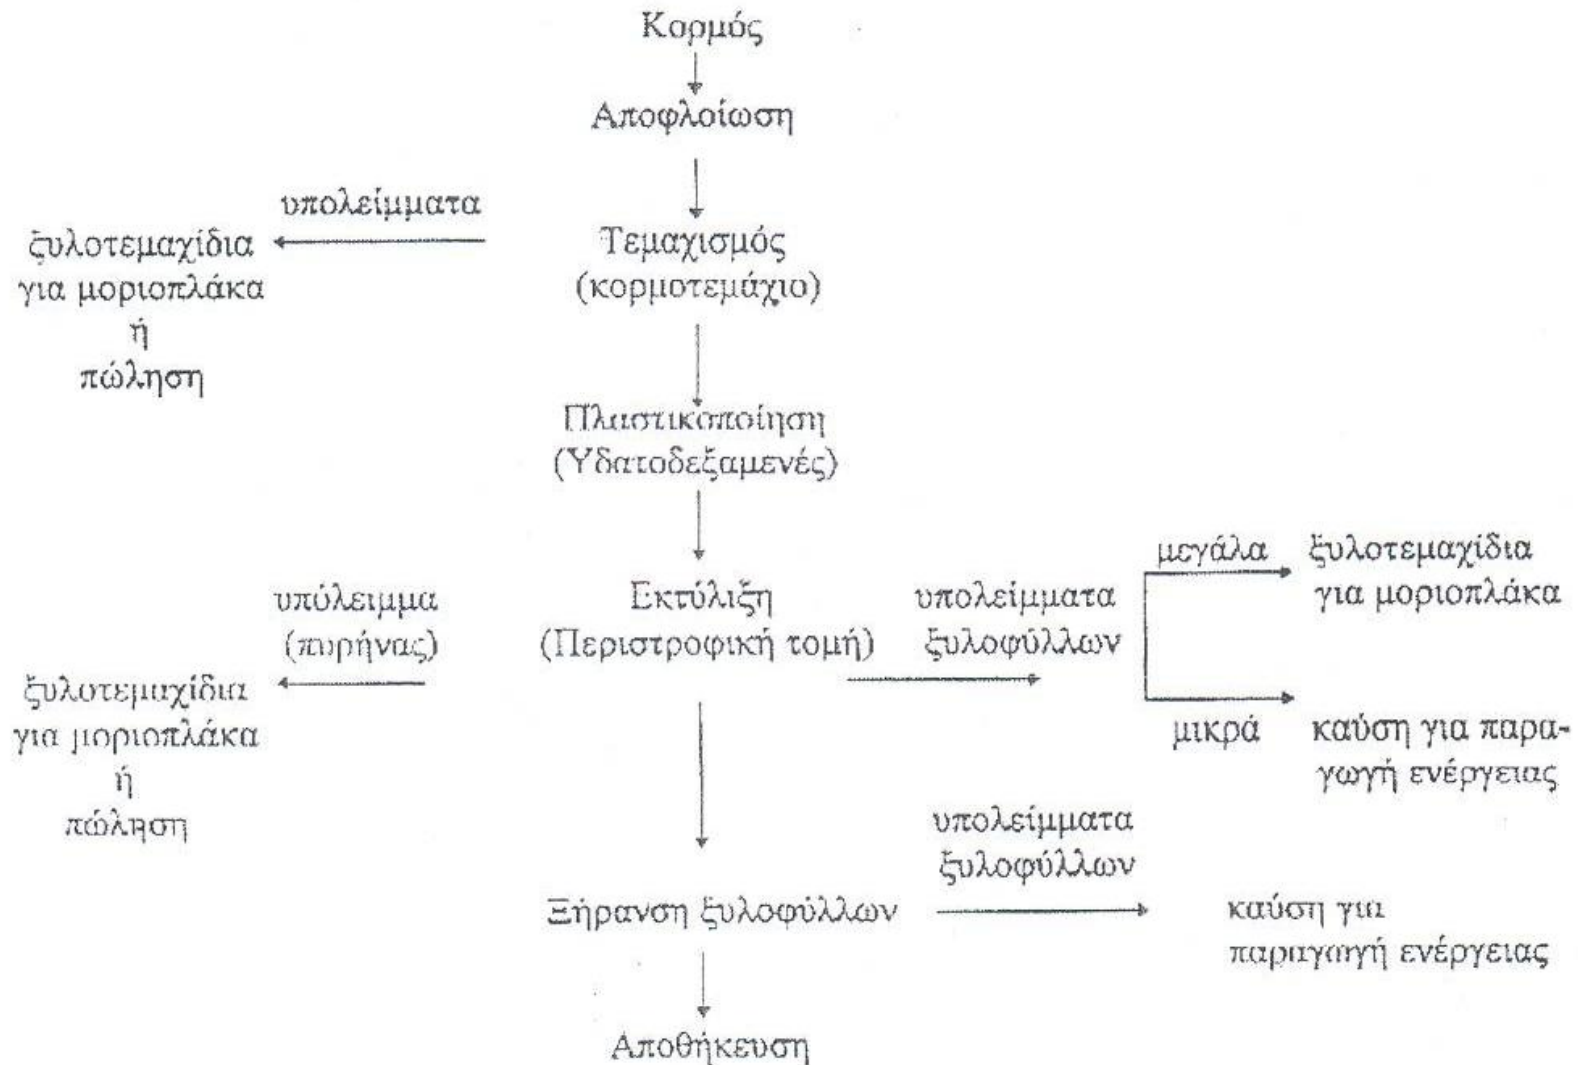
Κορμός

Αποφλοίωση

υπολείμματα

ξυλοτεμαχίδια για μοριοπλάκα ή πώληση

Τεμαχισμός (κορμοτεμάχιο)

Πλαστικοποίηση (Υδατοδεξαμενές)

υπόλειμμα (πυρήνας)

ξυλοτεμαχίδια για μοριοπλάκα ή πώληση

Εκτύλιξη (Περιστροφική τομή)

υπολείμματα ξυλοφύλλων

μεγάλα

ξυλοτεμαχίδια για μοριοπλάκα

μικρά

καύση για παραγωγή ενέργειας

υπολείμματα ξυλοφύλλων

Ξήρανση ξυλοφύλλων

καύση για παραγωγή ενέργειας

Αποθήκευση